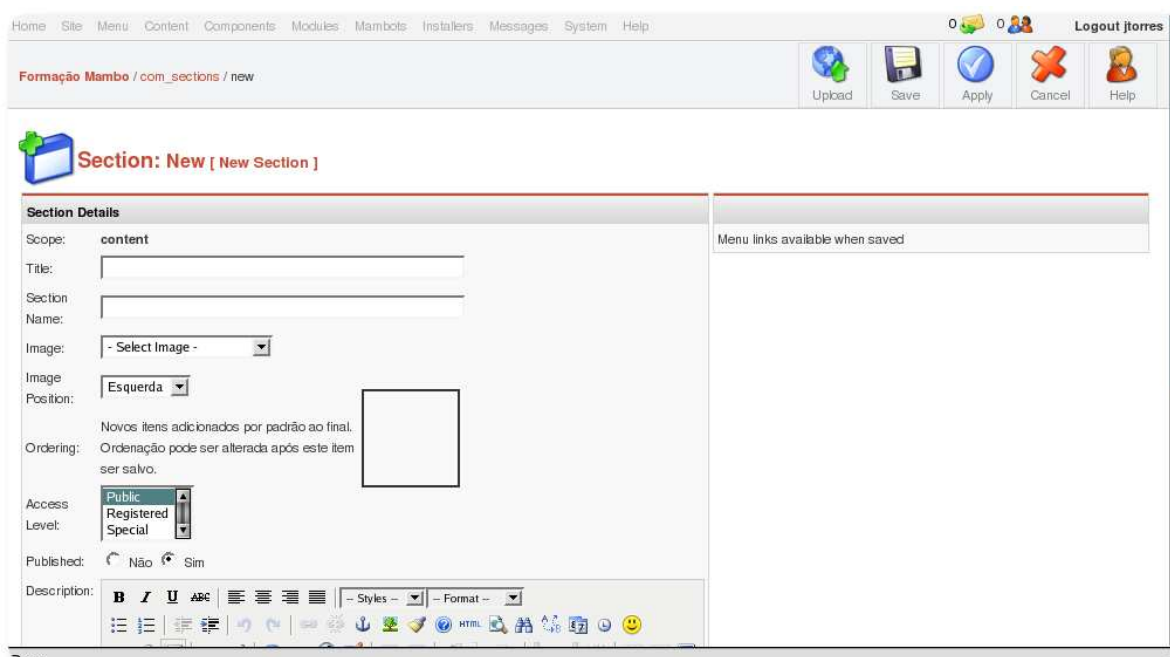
Home Site Menu Content Components Modules Mambots Installers Messages System Help

0 0 Logout jtorres

Formação Mambo / com_sections / new

Upload Save Apply Cancel Help

Section: New [ New Section ]

Section Details

Scope: content

Title:

Section Name:

Image: - Select Image -

Image Position: Esquerda

Ordering: Novos itens adicionados por padrão ao final. Ordenação pode ser alterada após este item ser salvo.

Access Level: Public Registered Special

Published: Não Sim

Description: B I U ABC – Styles – – Format –

Menu links available when saved